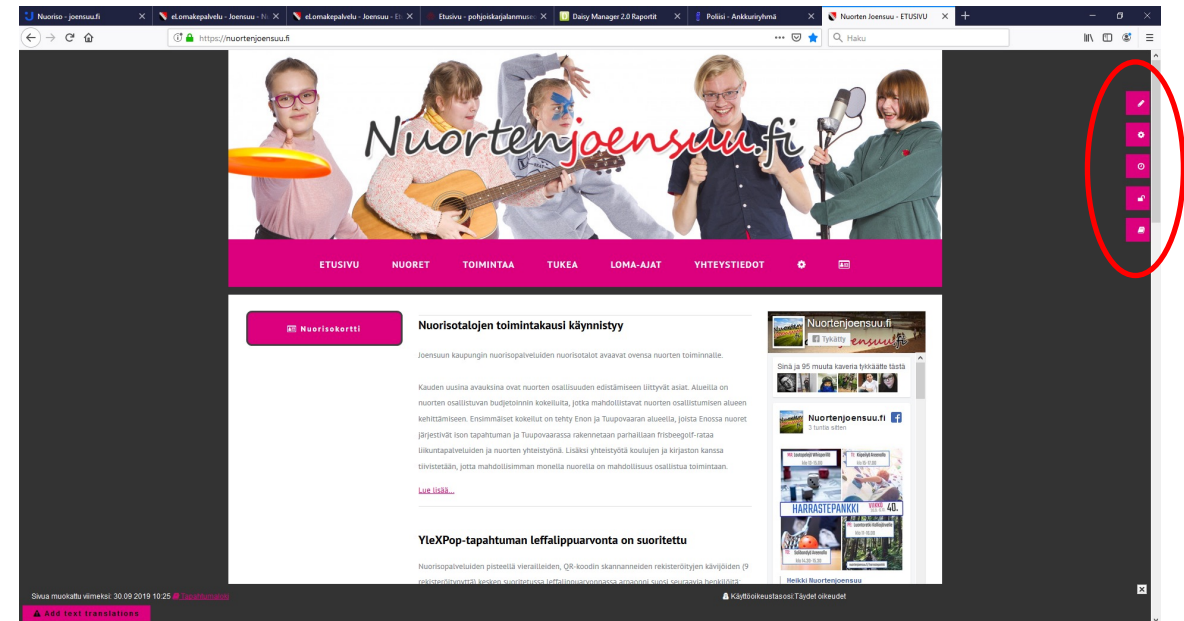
Nuoriso - joensuu.fi | eLomakepalvelu - Joensuu - N | eLomakepalvelu - Joensuu - Et | Etusivu - pohjoiskarjalanmuse | Daisy Manager 2.0 Raportit | Poliisi - Ankkuriryhmä | Nuorten Joensuu - ETUSIVU

https://nuortenjoensuu.fi

Haku

Nuortenjoensuu.fi

ETUSIVU NUORET TOIMINTAA TUKEA LOMA-AJAT YHTEYSTIEDOT

Nuorisokortti

Nuorisotalojen toimintakausi käynnistyy

Joensuun kaupungin nuorisopalveluiden nuorisotalot avaavat ovensa nuorten toiminnalle.

Kauden uusina avauksina ovat nuorten osallisuuden edistämiseen liittyvät asiat. Alueilla on nuorten osallistuvan budjetoinnin kokeiluita, jotka mahdollistavat nuorten osallistumisen alueen kehittämiseen. Ensimmäiset kokeilut on tehty Enon ja Tuupovaaran alueella, joista Enossa nuoret järjestivät ison tapahtuman ja Tuupovaarassa rakennetaan parhaillaan frisbeegolf-rataa liikuntapalveluiden ja nuorten yhteistyönä. Lisäksi yhteistyötä koulujen ja kirjaston kanssa tiivistetään, jotta mahdollisimman monella nuorella on mahdollisuus osallistua toimintaan.

Lue lisää...

YleXPop-tapahtuman leffalippuarvonta on suoritettu

Nuorisopalveluiden pisteellä vierailleiden, QR-koodin skannanneiden rekisteröityjen kävijöiden (9 rekisteröitynyttä) kesken suoritetussa leffalippuarvonnassa arpaonni suosi seuraavia henkilöitä:

Nuortenjoensuu.fi
Tykkätty
Sinä ja 95 muuta kaveria tykkäsitte tästä
Nuortenjoensuu.fi
5 tuntia sitten
HARRASTEPANKKI
Heikki Nuortenjoensuu

Sivua muokattu viimeksi: 30.09.2019 10:25 Tapahtumaloki
Add text translations
Käyttöoikeustasosi:Täydet oikeudet